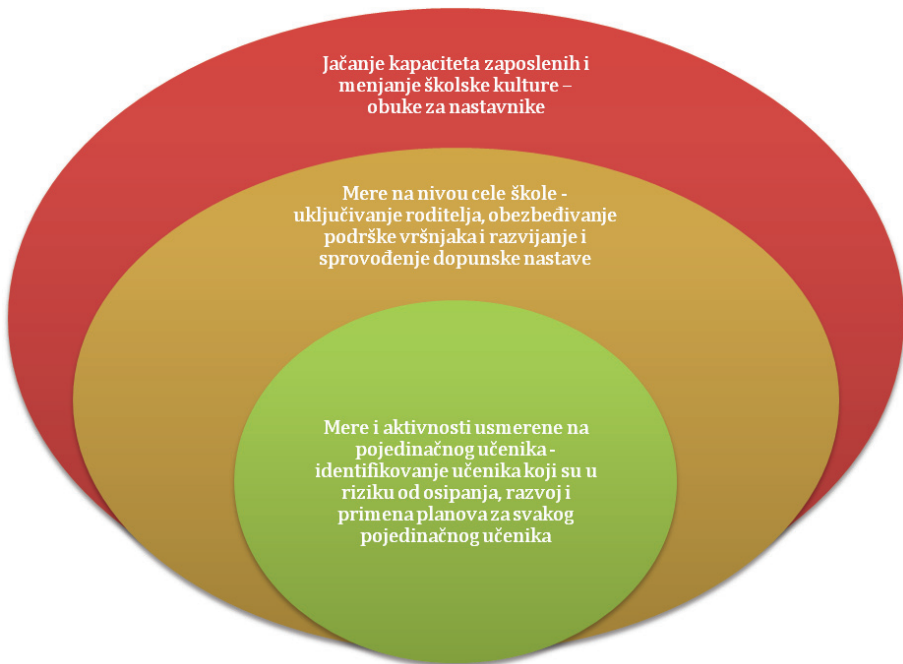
Jačanje kapaciteta zaposlenih i menjanje školske kulture – obuke za nastavnike

Mere na nivou cele škole - uključivanje roditelja, obezbeđivanje podrške vršnjaka i razvijanje i sprovođenje dopunske nastave

Mere i aktivnosti usmerene na pojedinačnog učenika - identifikovanje učenika koji su u riziku od osipanja, razvoj i primena planova za svakog pojedinačnog učenika